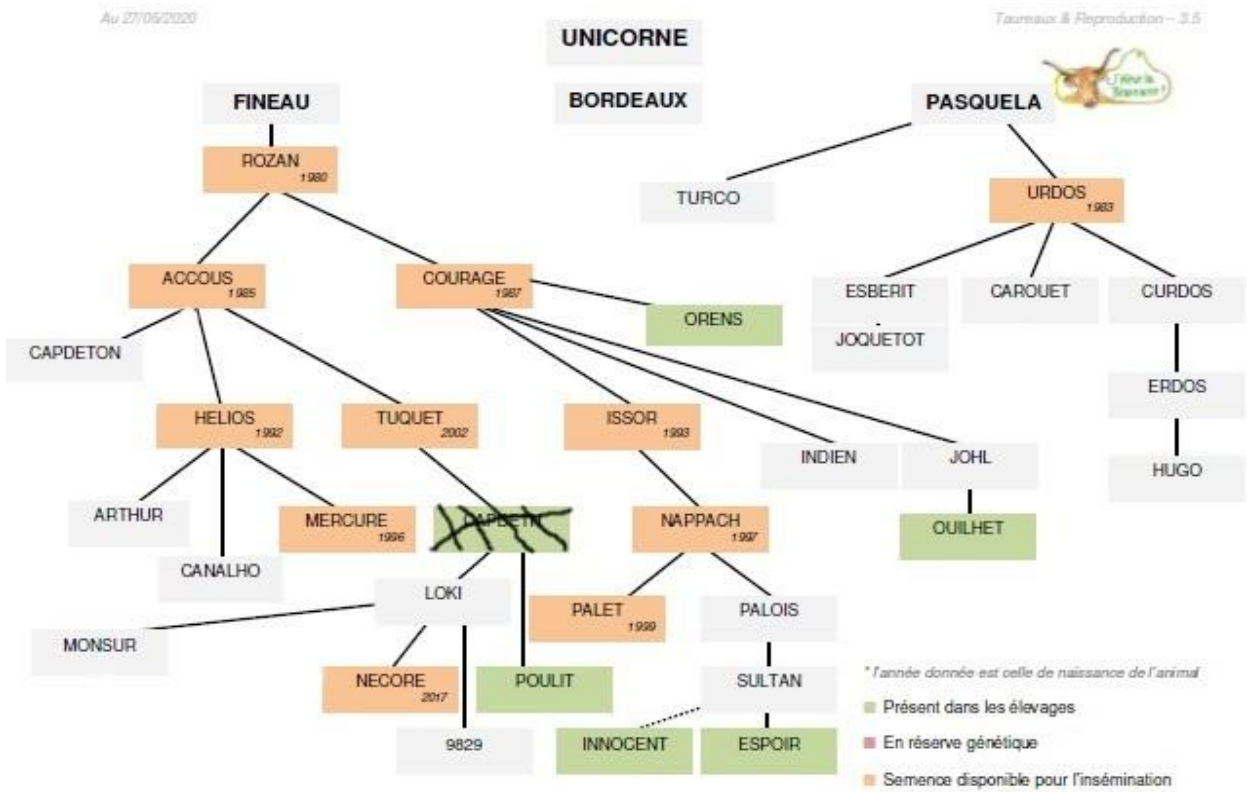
Au 27/05/2020

Taureaux & Reproduction – 3.5

UNICORNE

FINEAU

BORDEAUX

PASQUELA

ROZAN
1980

TURCO

URDOS
1983

ACCOUS
1985

COURAGE
1987

ORENS

ESBERIT

JOQUETOT

CAROUET

CURDOS

CAPDETON

ERDOS

HELIOS
1992

TUQUET
2002

ISSOR
1993

INDIEN

JOHL

HUGO

ARTHUR

MERCURE
1996

CAPBETH

NAPPACH
1997

OUILHET

CANALHO

LOKI

PALET
1999

PALOIS

MONSUR

NECORE
2017

POULIT

SULTAN

9829

INNOCENT

ESPOIR

* l'année donnée est celle de naissance de l'animal

Présent dans les élevages

En réserve génétique

Semence disponible pour l'insémination